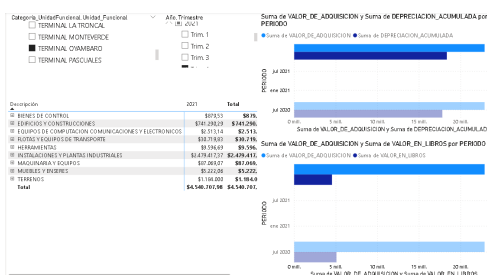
Categoria_UnidadFuncional, Unidad_Funcional
TERMINAL LA TRONCAL
TERMINAL MONTEVERDE
TERMINAL OYAMBARO
TERMINAL PASCUALES

Año, Trimestre
2021
Trim. 1
Trim. 2
Trim. 3
Trim. 4

| Descripción | 2021 | Total |
|---|---|---|
| BIENES DE CONTROL | $878,53 | $8.19. |
| EDIFICIOS Y CONSTRUCCIONES | $741.290,29 | $741.290, |
| EQUIPOS DE COMPUTACION COMUNICACIONES Y ELECTRONICOS | $2.513,14 | $2.513, |
| FLOTAS Y EQUIPOS DE TRANSPORTE | $38.719,83 | $38.719, |
| HERRAMIENTAS | $9.596,69 | $9.596, |
| INSTALACIONES Y PLANTAS INDUSTRIALES | $2.479.417,37 | $2.479.417, |
| MAQUINARIA Y EQUIPOS | $87.069,07 | $87.069, |
| MUEBLES Y ENSERES | $5.222,06 | $5.222, |
| TERRENOS | $1.184,00 | $1.184,0 |
| Total | $4.540.707,98 | $4.540.707, |

Suma de VALOR_DE_ADQUISICION y Suma de DEPRECIACION_ACUMULADA por PERIODO
● Suma de VALOR_DE_ADQUISICION ● Suma de DEPRECIACION_ACUMULADA
PERIODO
jul 2021
ene 2021
jul 2020
0 mill. 5 mill. 10 mill. 15 mill. 20 mill.
Suma de VALOR_DE_ADQUISICION y Suma de DEPRECIACION_ACUMULADA

Suma de VALOR_DE_ADQUISICION y Suma de VALOR_EN_LIBROS por PERIODO
● Suma de VALOR_DE_ADQUISICION ● Suma de VALOR_EN_LIBROS
PERIODO
jul 2021
ene 2021
jul 2020
0 mill. 5 mill. 10 mill. 15 mill. 20 mill.
Suma de VALOR_DE_ADQUISICION y Suma de VALOR_EN_LIBROS